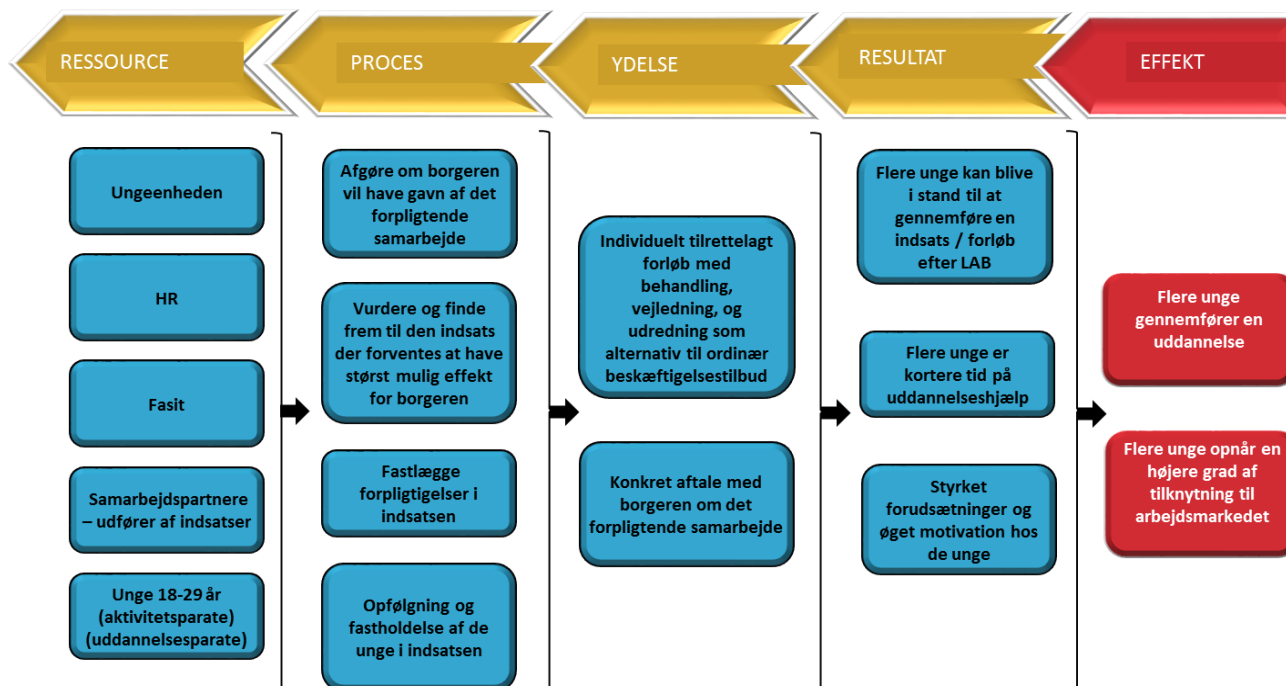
RESSOURCE

PROCES

YDELSE

RESULTAT

EFFEKT

Ungeenheden

HR

Fasit

Samarbejdspartnere – udfører af indsatser

Unge 18-29 år (aktivitetsparate) (uddannelsesparate)

Afgøre om borgeren vil have gavn af det forpligtende samarbejde

Vurdere og finde frem til den indsats der forventes at have størst mulig effekt for borgeren

Fastlægge forpligtigelser i indsatsen

Opfølgning og fastholdelse af de unge i indsatsen

Individuelt tilrettelagt forløb med behandling, vejledning, og udredning som alternativ til ordinær beskæftigelsestilbud

Konkret aftale med borgeren om det forpligtende samarbejde

Flere unge kan blive i stand til at gennemføre en indsats / forløb efter LAB

Flere unge er kortere tid på uddannelseshjælp

Styrket forudsætninger og øget motivation hos de unge

Flere unge gennemfører en uddannelse

Flere unge opnår en højere grad af tilknytning til arbejdsmarkedet